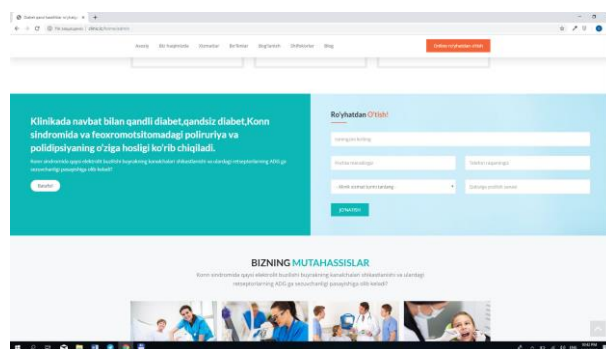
Asosiy Biz haqimizda Xizmatlar Bo'limlar Bog'lanish Shifokorlar Blog

Online ro'yhatdan o'tish

Klinikada navbat bilan qandli diabet,qandsiz diabet,Konn sindromida va feoxromotsitomadagi poliruriya va polidipsiyaning o'ziga hosligi ko'rib chiqiladi.

Konn sindromida qaysi elektrolit buzilishi buyrakning kanalchalari shikastlanishi va ulardagi retseptorlarning ADG ga sezuvchanligi pasayishiga olib keladi?

Batafsil

Ro'yhatdan O'tish!

JO'NATISH

BIZNING MUTAHASSISLAR

Konn sindromida qaysi elektrolit buzilishi buyrakning kanalchalari shikastlanishi va ulardagi retseptorlarning ADG ga sezuvchanligi pasayishiga olib keladi?